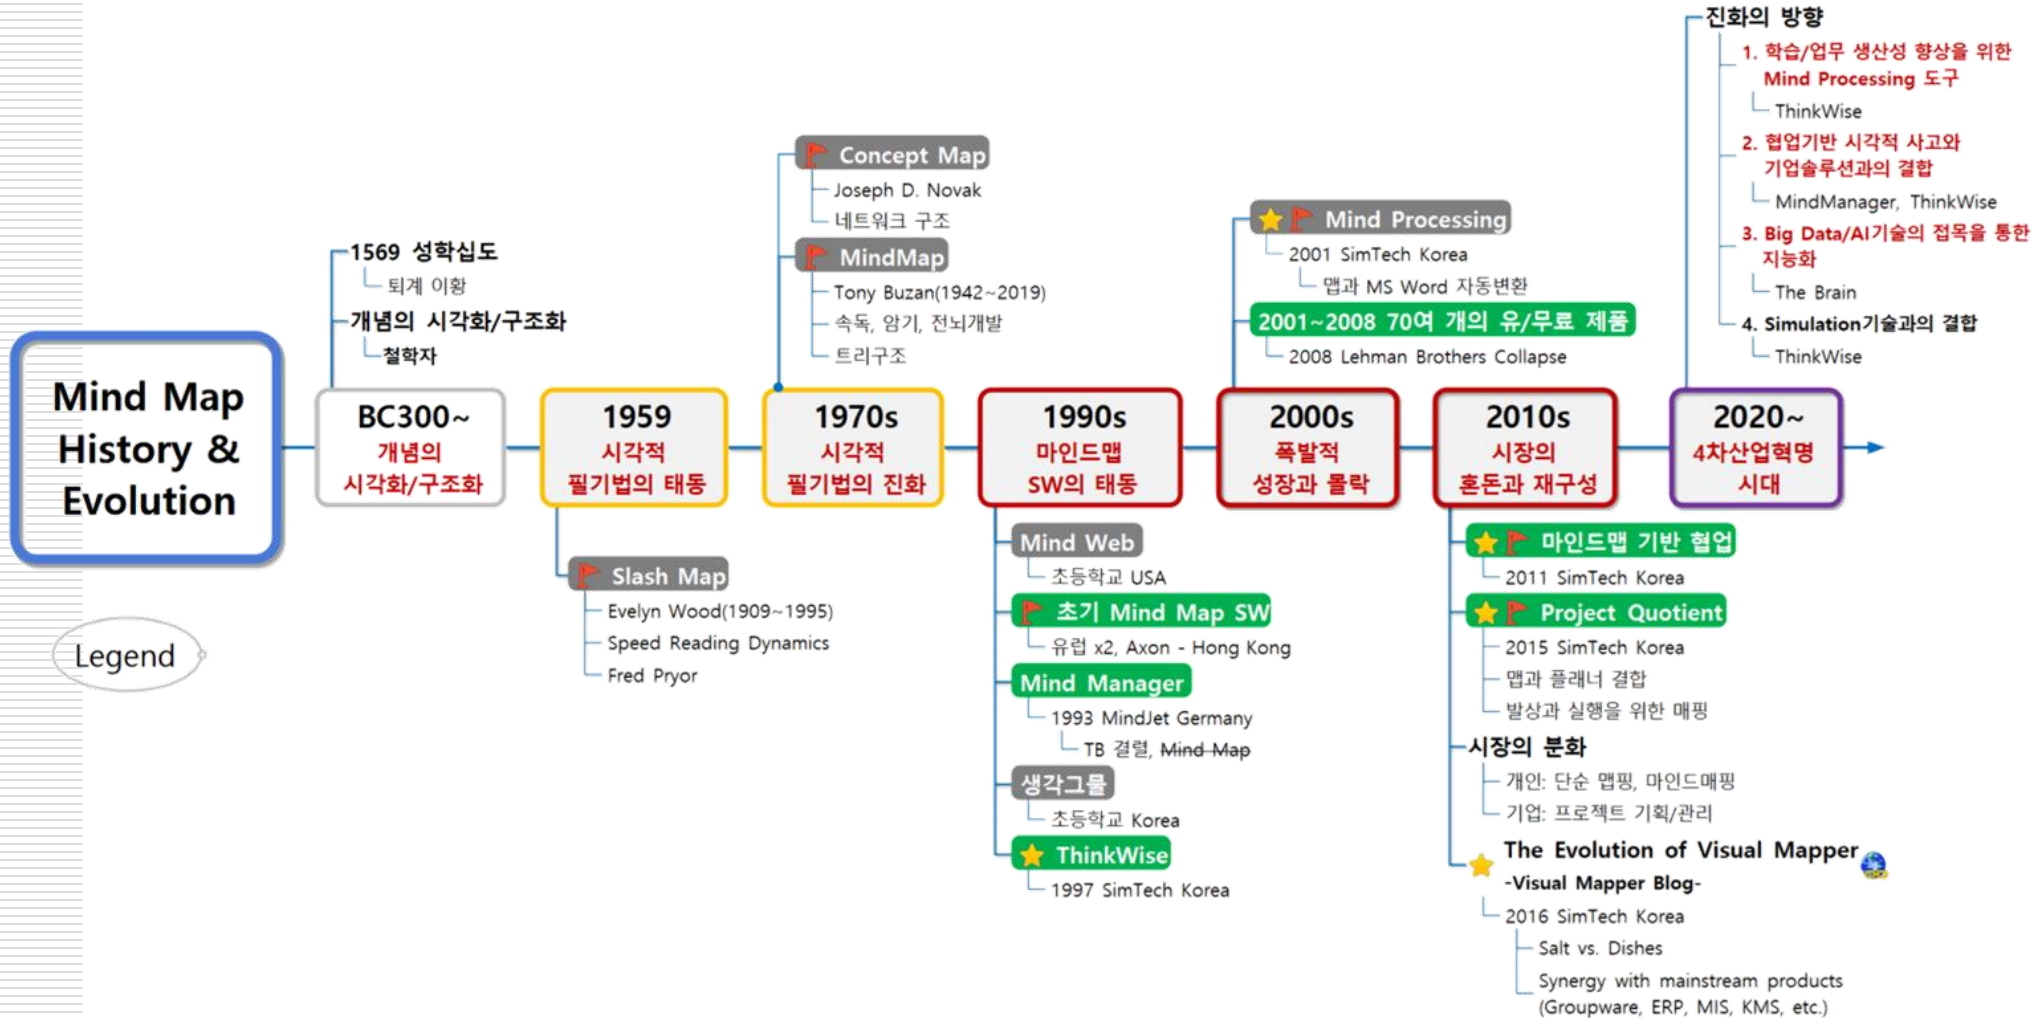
Mind Map History & Evolution

Legend

1569 성학십도
퇴계 이황
개념의 시각화/구조화
철학자

BC300~
개념의
시각화/구조화

1959
시각적
필기법의 태동

Slash Map
Evelyn Wood(1909~1995)
Speed Reading Dynamics
Fred Pryor

Concept Map
Joseph D. Novak
네트워크 구조
MindMap
Tony Buzan(1942~2019)
속독, 암기, 전뇌개발
트리구조

1970s
시각적
필기법의 진화

1990s
마인드맵
SW의 태동

Mind Web
초등학교 USA
초기 Mind Map SW
유럽 x2, Axon - Hong Kong
Mind Manager
1993 MindJet Germany
TB 결렬, Mind Map
생각그물
초등학교 Korea
ThinkWise
1997 SimTech Korea

Mind Processing
2001 SimTech Korea
맵과 MS Word 자동변환
2001~2008 70여 개의 유/무료 제품
2008 Lehman Brothers Collapse

2000s
폭발적
성장과 몰락

2010s
시장의
혼돈과 재구성

마인드맵 기반 협업
2011 SimTech Korea
Project Quotient
2015 SimTech Korea
맵과 플래너 결합
발상과 실행을 위한 매핑
시장의 분화
개인: 단순 맵핑, 마인드매핑
기업: 프로젝트 기획/관리
The Evolution of Visual Mapper
-Visual Mapper Blog-
2016 SimTech Korea
Salt vs. Dishes
Synergy with mainstream products (Groupware, ERP, MIS, KMS, etc.)

2020~
4차산업혁명
시대

진화의 방향
1. 학습/업무 생산성 향상을 위한 Mind Processing 도구
ThinkWise
2. 협업기반 시각적 사고와 기업솔루션과의 결합
MindManager, ThinkWise
3. Big Data/AI기술의 접목을 통한 지능화
The Brain
4. Simulation기술과의 결합
ThinkWise